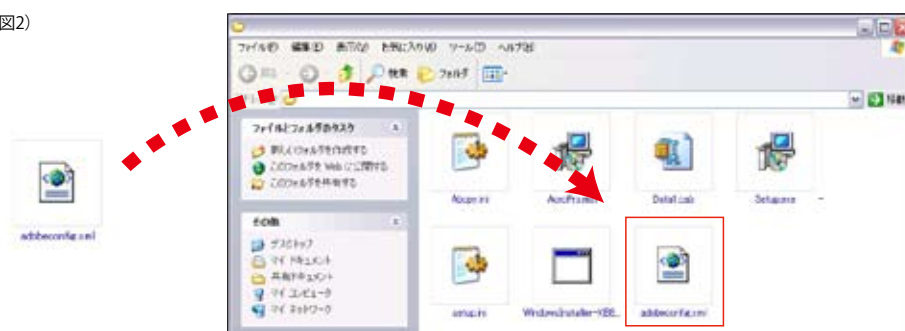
図2)

adobeconfig.xml

ファイル(F) 編集(E) 表示(V) お気に入り(A) ツール(T) ヘルプ(H)

戻る 検索 フォルダ

移動

ファイルとフォルダのタスク

新しいフォルダを作成する

このフォルダを Web に公開する

このフォルダを共有する

その他

デスクトップ

マイ ドキュメント

共有ドキュメント

マイ コンピュータ

マイ ネットワーク

Abcpm.ini

AcroPro.msi

Data1.cab

Setup.exe

setup.ini

WindowsInstaller-KB8...

adobeconfig.xml